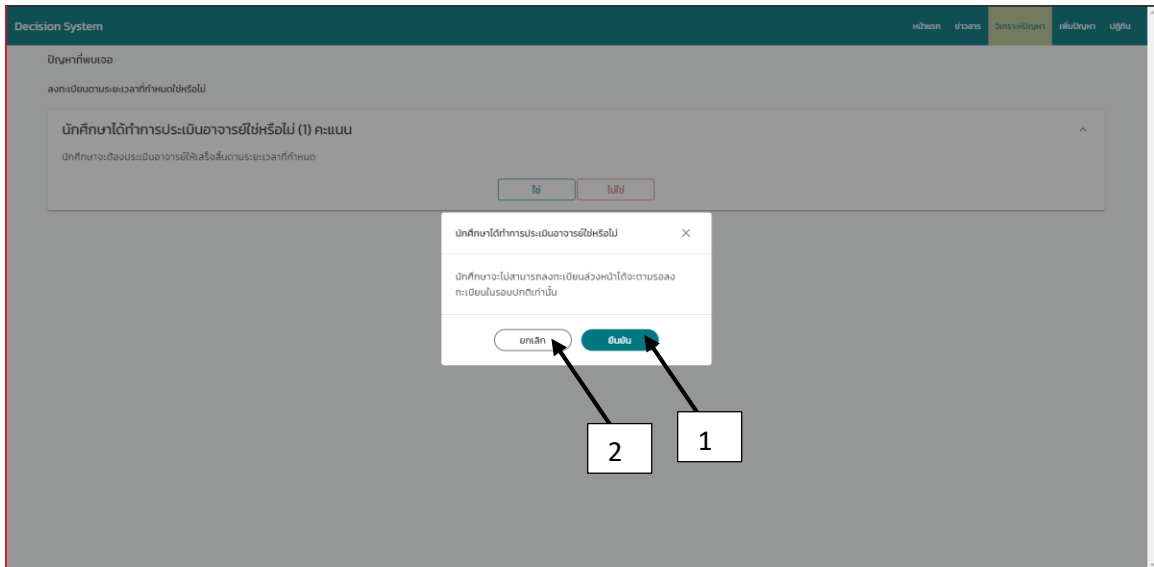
Decision System

หน้าแรก ข่าวสาร วิเคราะห์ปัญหา เพิ่มปัญหา ปฏิทิน

ปัญหาที่พบเจอ

ลงทะเบียนตามระยะเวลาที่กำหนดใช่หรือไม่

นักศึกษาได้ทำการประเมินอาจารย์ใช่หรือไม่ (1) คะแนน

นักศึกษาจะต้องประเมินอาจารย์ให้เสร็จสิ้นตามระยะเวลาที่กำหนด

ใช่ ไม่ใช่

นักศึกษาได้ทำการประเมินอาจารย์ใช่หรือไม่

นักศึกษาจะไม่สามารถลงทะเบียนล่วงหน้าได้จะตามรอลงทะเบียนในรอบปกติเท่านั้น

ยกเลิก ยืนยัน

2

1